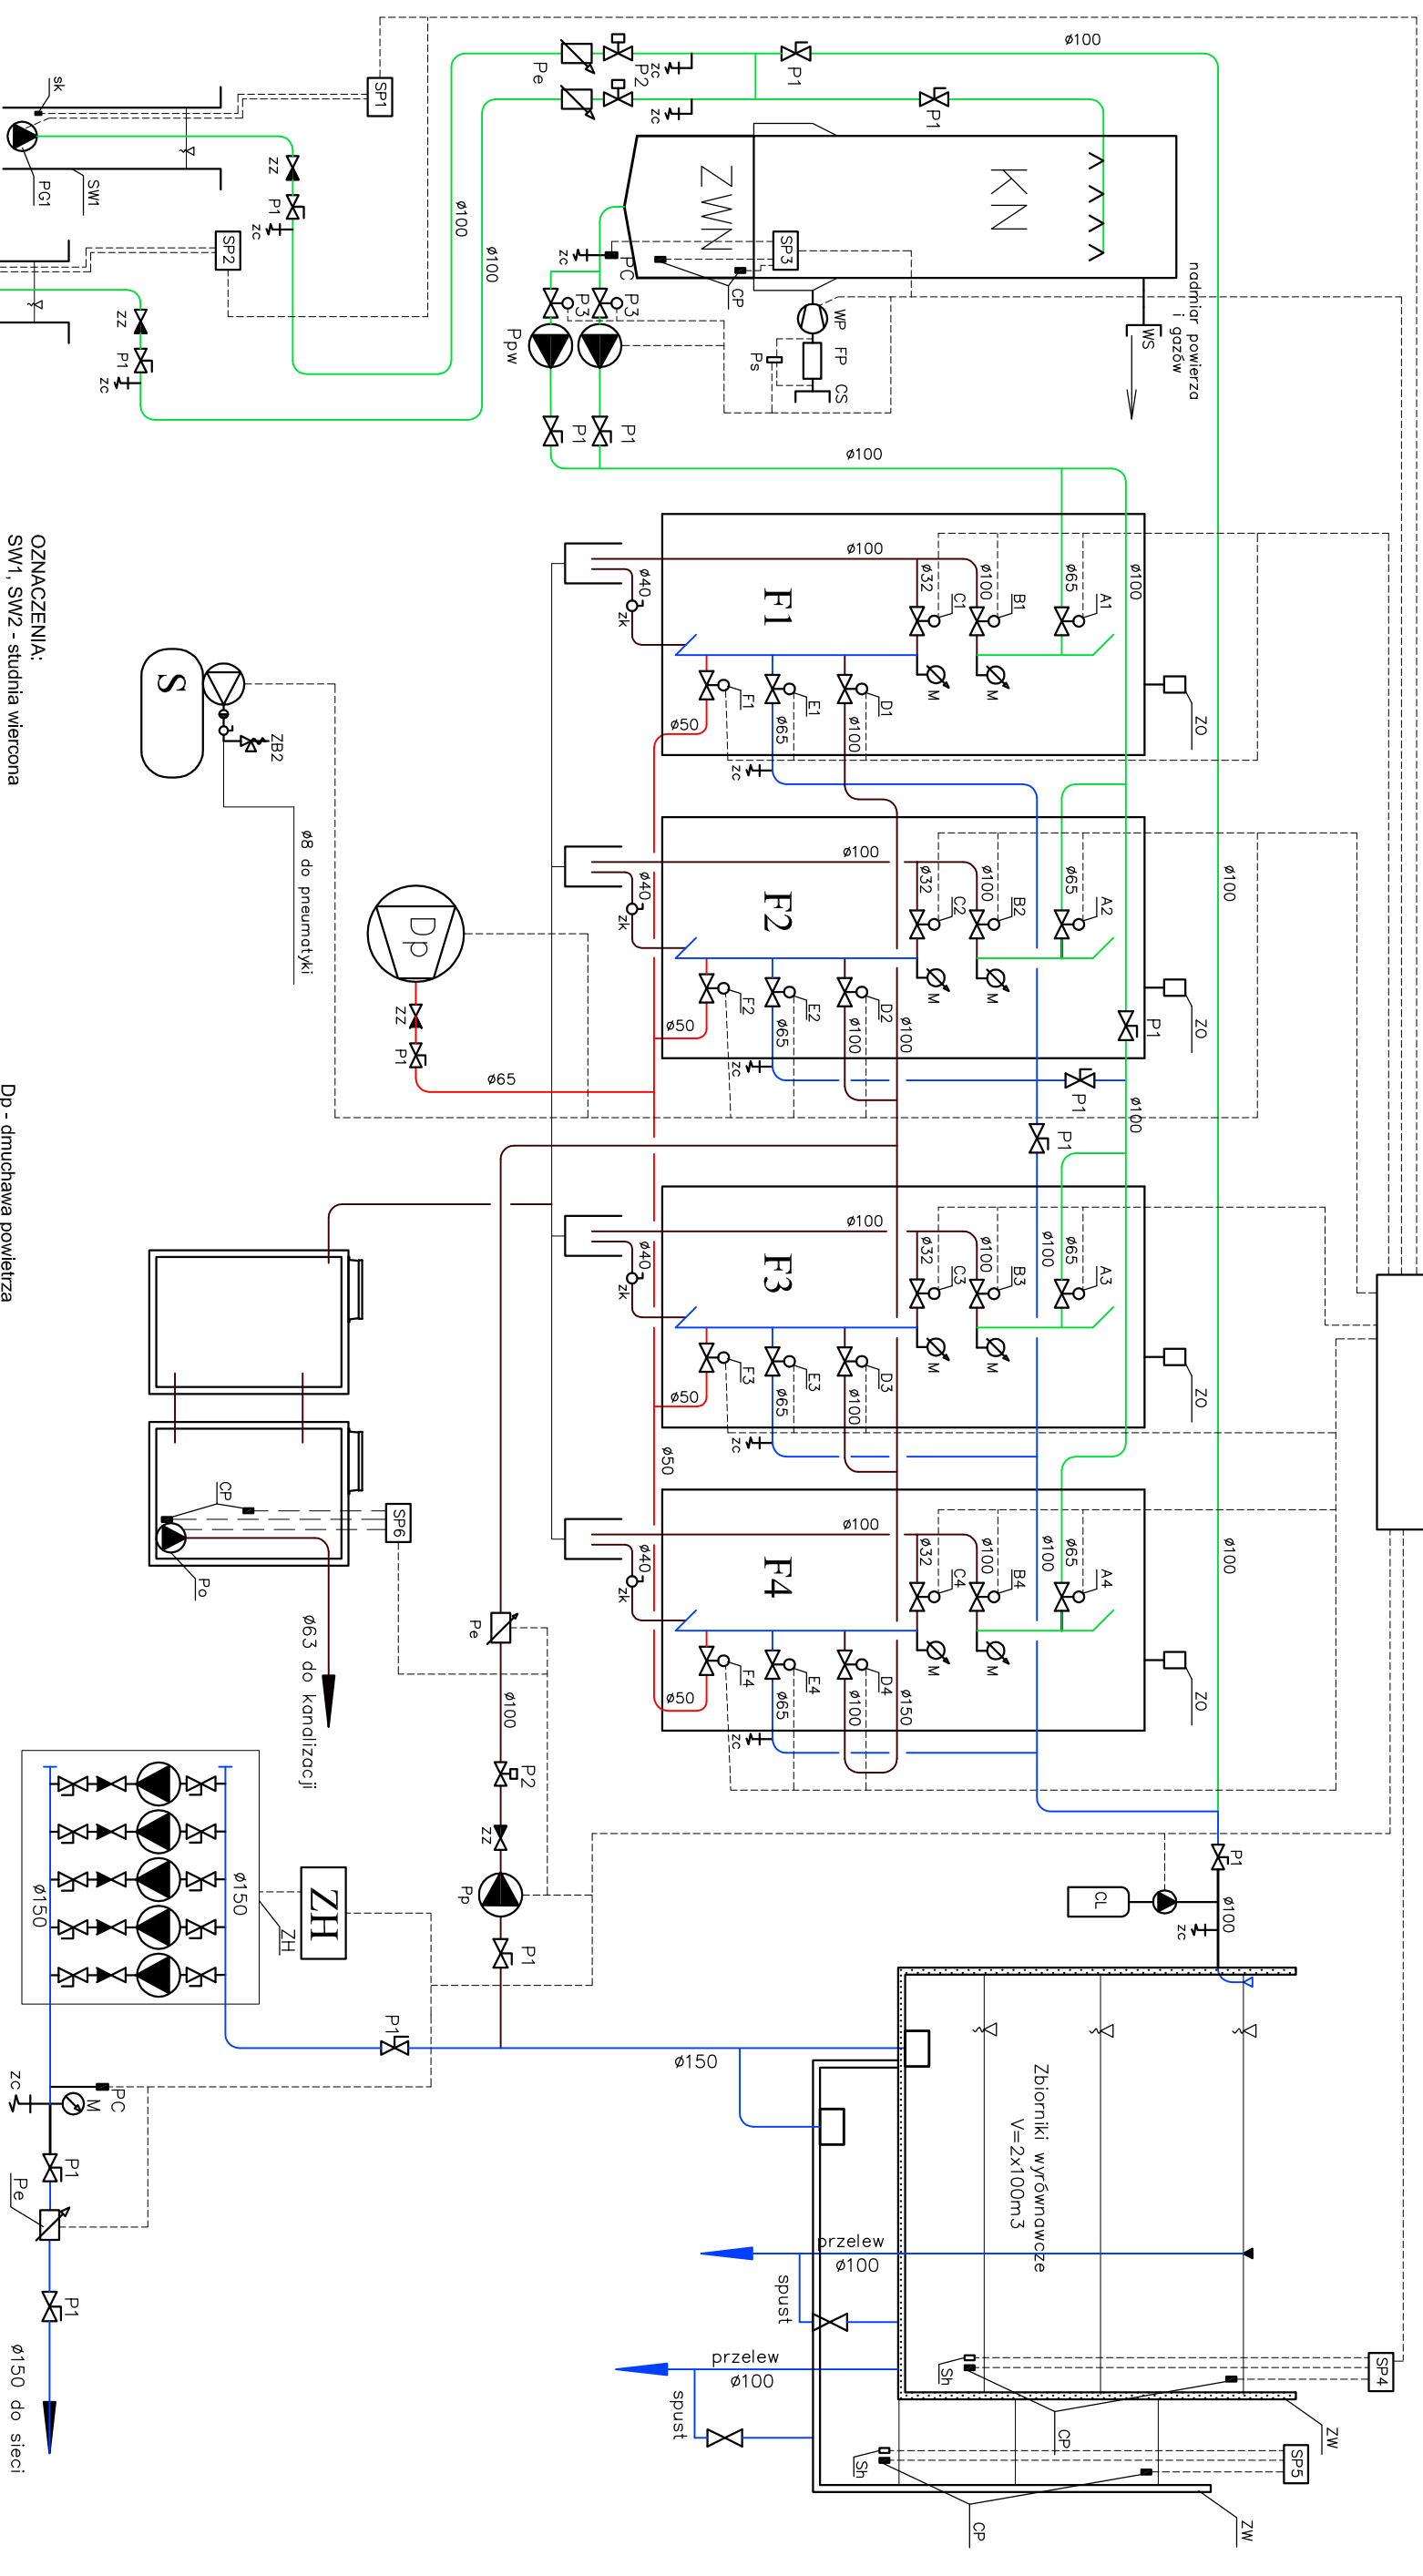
OZNACZENIA:
SW1, SW2 - studnia wiercona

Dp - dmuchawa powietrza

sk
PG1
SW1
SP1
zz
P1
zc
SP2
zz
P1
zc
Pe
zc
P2
zc
P1
P1
ø100
ø100
ø100
ZWN
KN
SP3
zc
PC
CP
P3
P3
Ppw
WP
FP
Ps
CS
WS
nadmiar powietrza i gazów
P1
P1
ø100

F1
ø100
ø40
zk
ø32
C1
ø100
B1
ø65
A1
ø100
M
M
ZO
ø50
F1
E1
D1
ø65
ø100
zc

F2
ø100
ø40
zk
ø32
C2
ø100
B2
ø65
A2
M
M
ZO
ø50
F2
E2
D2
ø65
ø100
ø100
zc
P1
P1
ø100
P1
ø100

F3
ø100
ø40
zk
ø32
C3
ø100
B3
ø100
ø65
A3
M
M
ZO
ø50
F3
E3
D3
ø65
ø100
zc
ø50

F4
ø100
ø40
zk
ø32
C4
ø100
B4
ø100
ø65
A4
ø100
M
M
ZO
ø50
F4
E4
D4
ø65
ø100
ø150
zc

S
ZB2
ø8 do pneumatyki
Dp
zz
P1
ø65

CP
SP6
Po
ø63 do kanalizacji

Pe
ø100
P2
zz
Pp
P1

ZH
ø150
ø150
P1
ø150
zc
PC
M
P1
Pe
P1
ø150 do sieci

P1
CL
ø100
zc
Zbiorniki wyrównawcze
V=2x100m3
przelew
ø100
spust
przelew
ø100
spust
Sh
CP
SP4
ZW
Sh
SP5
CP
ZW